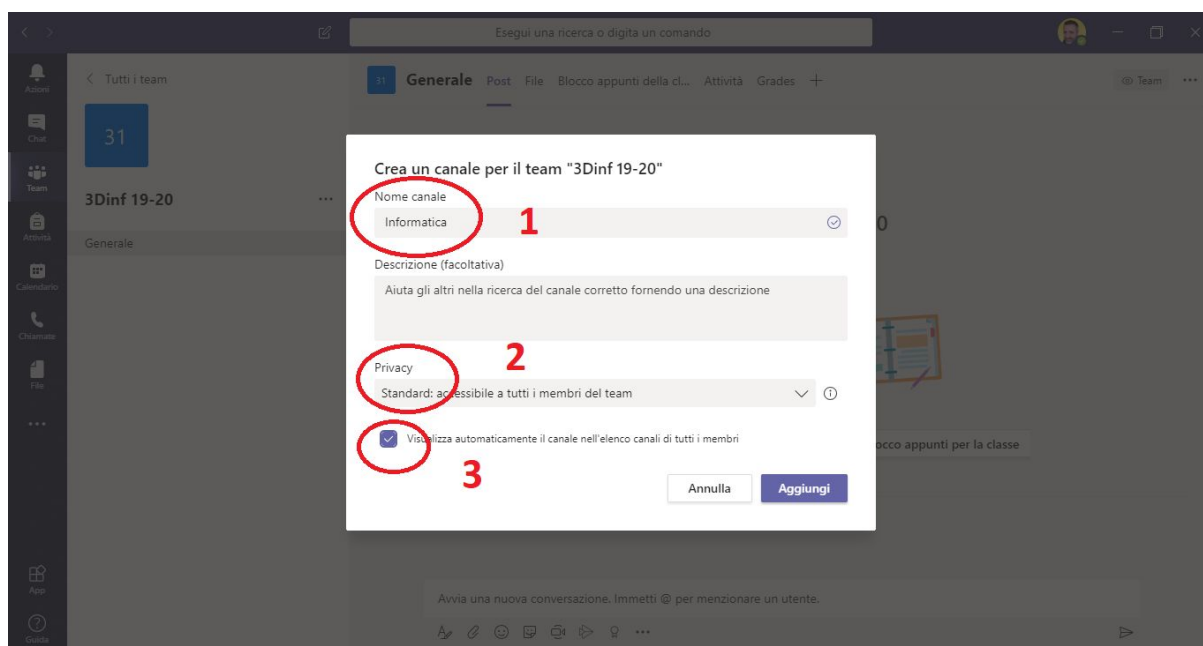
Esegui una ricerca o digita un comando

Azioni
Chat
Team
Attività
Calendario
Chiamate
File
...
App
Guida

< Tutti i team

31

3Dinf 19-20 ...

Generale

31 Generale Post File Blocco appunti della cl... Attività Grades +

Team ...

Crea un canale per il team "3Dinf 19-20"

Nome canale

Informatica

1

Descrizione (facoltativa)

Aiuta gli altri nella ricerca del canale corretto fornendo una descrizione

2

Privacy

Standard: accessibile a tutti i membri del team

Visualizza automaticamente il canale nell'elenco canali di tutti i membri

3

Annulla Aggiungi

0

occo appunti per la classe

Avvia una nuova conversazione. Immetti @ per menzionare un utente.

...